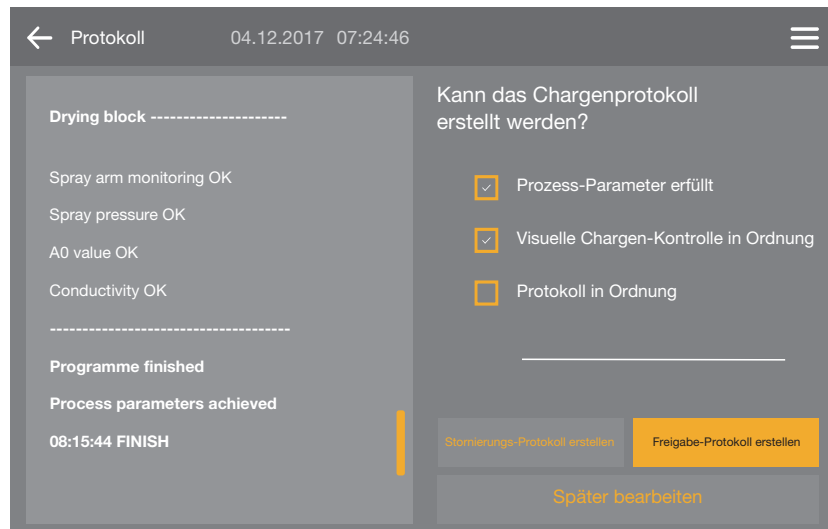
Protokoll 04.12.2017 07:24:46

Drying block --------------------

Spray arm monitoring OK

Spray pressure OK

A0 value OK

Conductivity OK

------------------------------------

Programme finished

Process parameters achieved

08:15:44 FINISH

Kann das Chargenprotokoll erstellt werden?

Prozess-Parameter erfüllt

Visuelle Chargen-Kontrolle in Ordnung

Protokoll in Ordnung

Stornierungs-Protokoll erstellen

Freigabe-Protokoll erstellen

Später bearbeiten